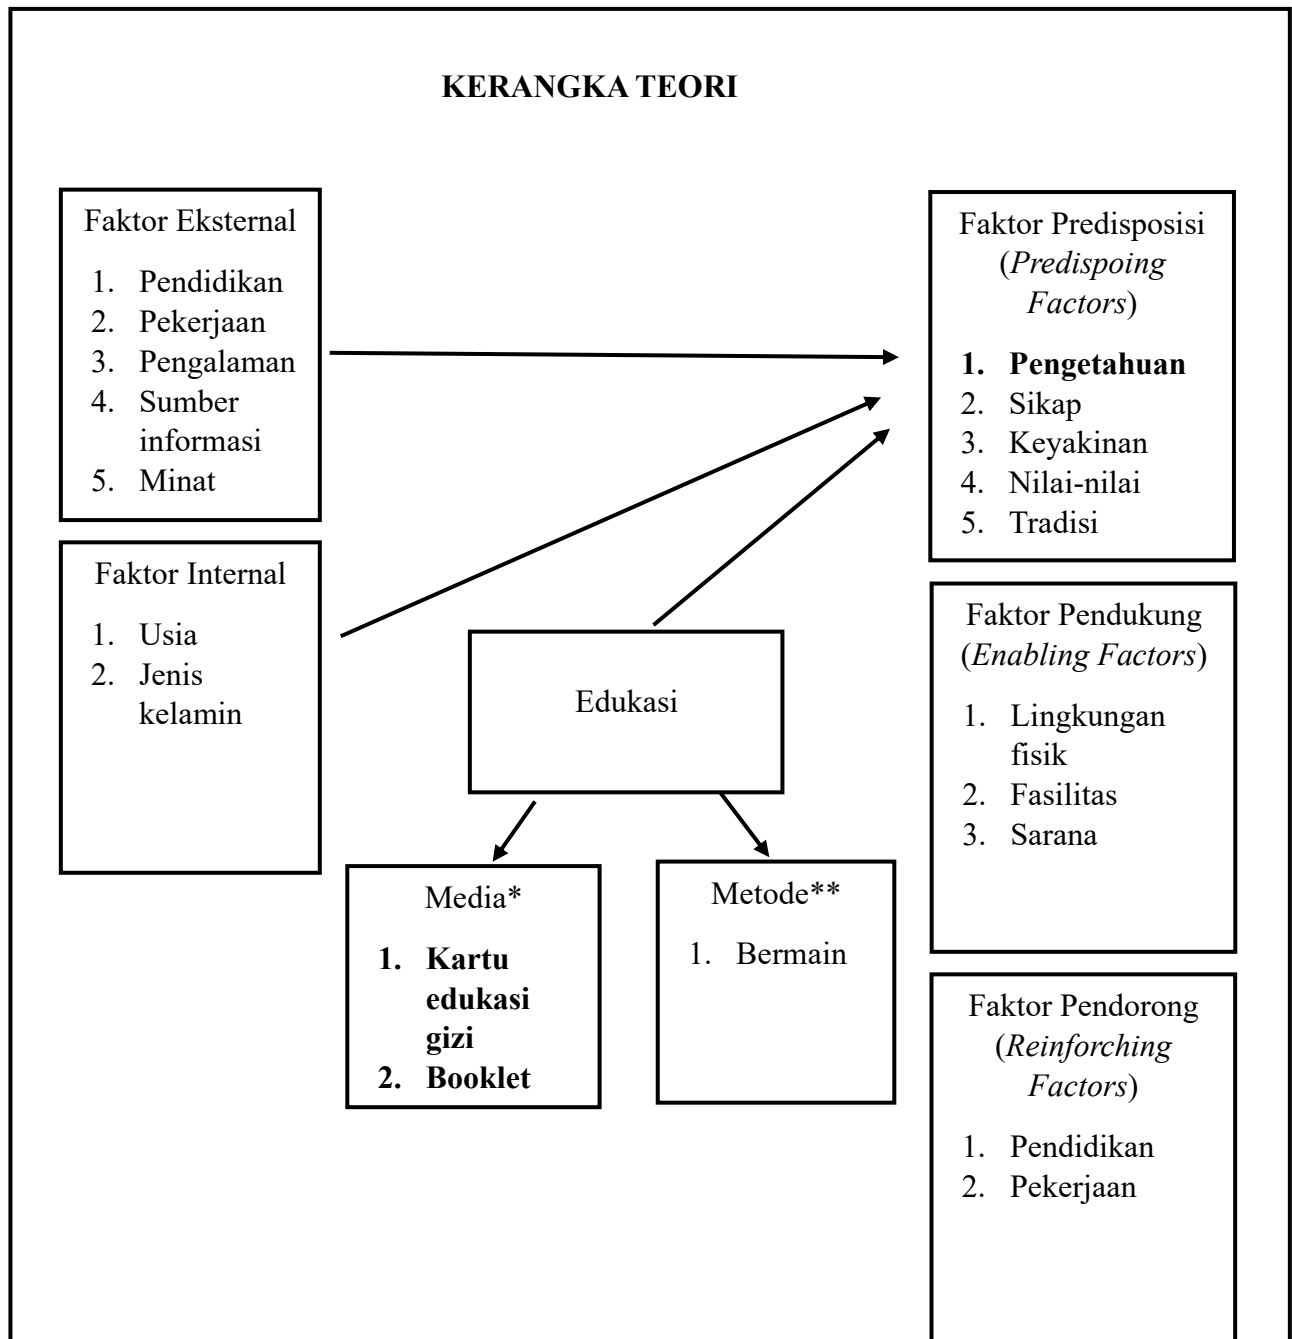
KERANGKA TEORI

Faktor Eksternal

1. Pendidikan
2. Pekerjaan
3. Pengalaman
4. Sumber informasi
5. Minat

Faktor Internal

1. Usia
2. Jenis kelamin

Edukasi

Media*

**1. Kartu edukasi gizi**
**2. Booklet**

Metode**

1. Bermain

Faktor Predisposisi (*Predispoing Factors*)

**1. Pengetahuan**
2. Sikap
3. Keyakinan
4. Nilai-nilai
5. Tradisi

Faktor Pendukung (*Enabling Factors*)

1. Lingkungan fisik
2. Fasilitas
3. Sarana

Faktor Pendorong (*Reinforching Factors*)

1. Pendidikan
2. Pekerjaan